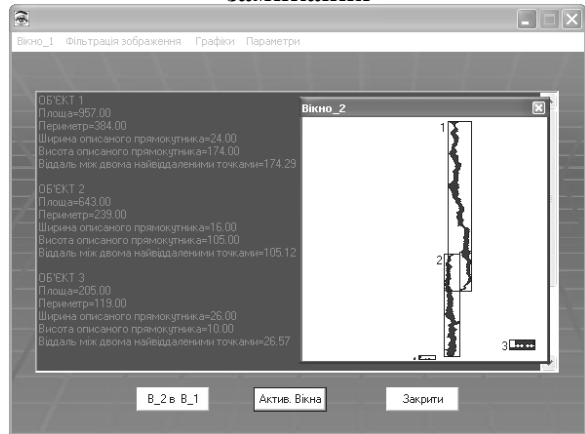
Вікно_1 Фільтрація зображення Графіки Параметри

ОБ'ЄКТ 1
Площа=957.00
Периметр=384.00
Ширина описаного прямокутника=24.00
Висота описаного прямокутника=174.00
Віддаль між двома найвіддаленими точками=174.29

ОБ'ЄКТ 2
Площа=643.00
Периметр=239.00
Ширина описаного прямокутника=16.00
Висота описаного прямокутника=105.00
Віддаль між двома найвіддаленими точками=105.12

ОБ'ЄКТ 3
Площа=205.00
Периметр=119.00
Ширина описаного прямокутника=26.00
Висота описаного прямокутника=10.00
Віддаль між двома найвіддаленими точками=26.57

Вікно_2

1

2

3

В_2 в В_1

Актив. Вікна

Закрити